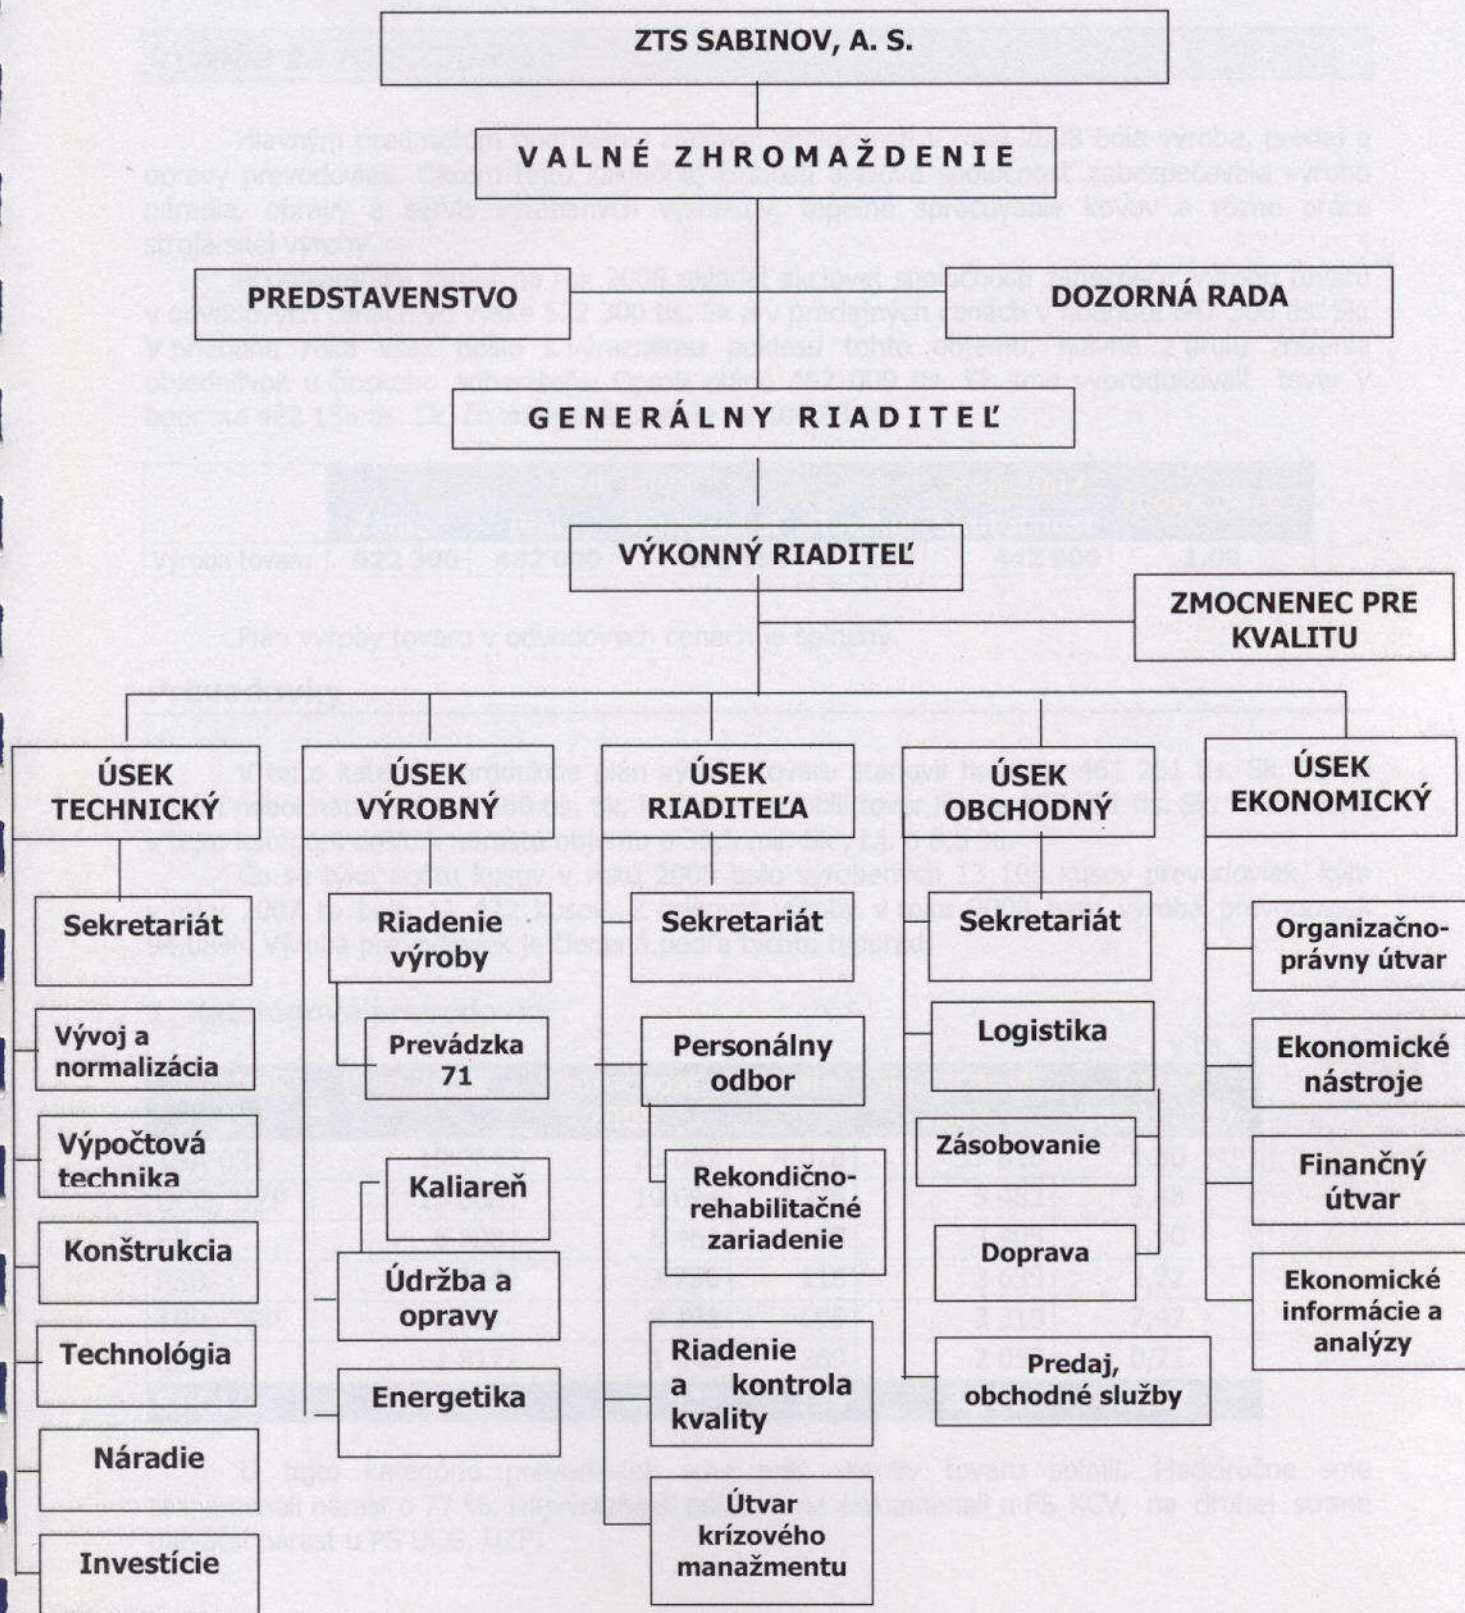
ZTS SABINOV, A. S.

VALNÉ ZHROMAŽDENIE

PREDSTAVENSTVO

DOZORNÁ RADA

GENERÁLNY RIADITEĽ

VÝKONNÝ RIADITEĽ

ZMOCNENEC PRE KVALITU

ÚSEK TECHNICKÝ

Sekretariát

Vývoj a normalizácia

Výpočtová technika

Konštrukcia

Technológia

Náradie

Investície

ÚSEK VÝROBNÝ

Riadenie výroby

Prevádzka 71

Kaliareň

Údržba a opravy

Energetika

ÚSEK RIADITEĽA

Sekretariát

Personálny odbor

Rekondično-rehabilitačné zariadenie

Riadenie a kontrola kvality

Útvar krízového manažmentu

ÚSEK OBCHODNÝ

Sekretariát

Logistika

Zásobovanie

Doprava

Predaj, obchodné služby

ÚSEK EKONOMICKÝ

Organizačno-právny útvar

Ekonomické nástroje

Finančný útvar

Ekonomické informácie a analýzy